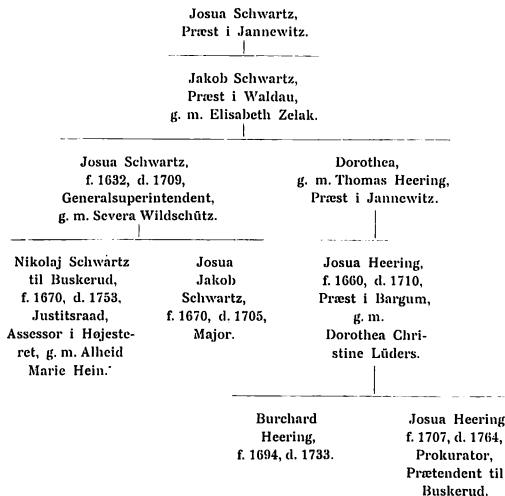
Josua Schwartz,
Præst i Jannewitz.

Jakob Schwartz,
Præst i Waldau,
g. m. Elisabeth Zelak.

Josua Schwartz,
f. 1632, d. 1709,
Generalsuperintendent,
g. m. Severa Wildschütz.

Dorothea,
g. m. Thomas Heering,
Præst i Jannewitz.

Nikolaj Schwartz
til Buskerud,
f. 1670, d. 1753,
Justitsraad,
Assessor i Højesteret, g. m. Alheid
Marie Hein.

Josua
Jakob
Schwartz,
f. 1670, d. 1705,
Major.

Josua Heering,
f. 1660, d. 1710,
Præst i Bargum,
g. m.
Dorothea Christine Lüders.

Burchard
Heering,
f. 1694, d. 1733.

Josua Heering
f. 1707, d. 1764,
Prokurator,
Prætendent til
Buskerud.